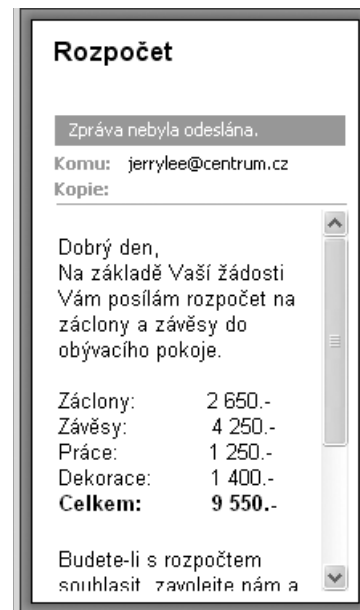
Rozpočet

Zpráva nebyla odeslána.

Komu: jerrylee@centrum.cz
Kopie:

Dobrý den,
Na základě Vaší žádosti Vám posílám rozpočet na záclony a závěsy do obývacího pokoje.

| | |
|---|---|
| Záclony: | 2 650.- |
| Závěsy: | 4 250.- |
| Práce: | 1 250.- |
| Dekorace: | 1 400.- |
| **Celkem:** | **9 550.-** |

Budete-li s rozpočtem souhlasit, zavolejte nám a